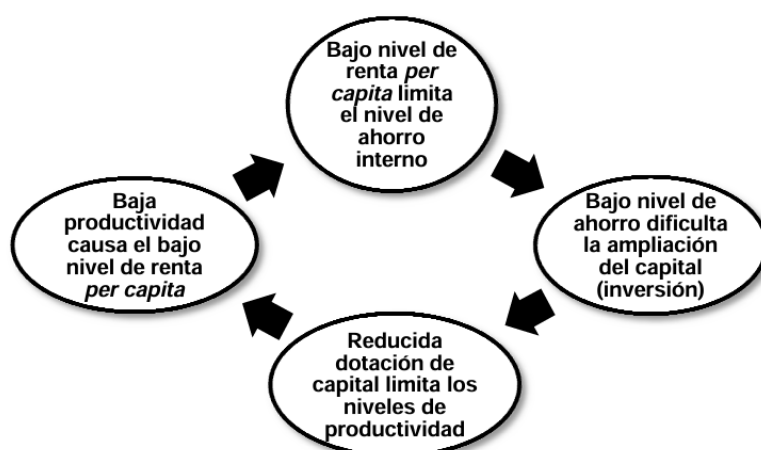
Bajo nivel de renta *per capita* limita el nivel de ahorro interno

Bajo nivel de ahorro dificulta la ampliación del capital (inversión)

Reducida dotación de capital limita los niveles de productividad

Baja productividad causa el bajo nivel de renta *per capita*